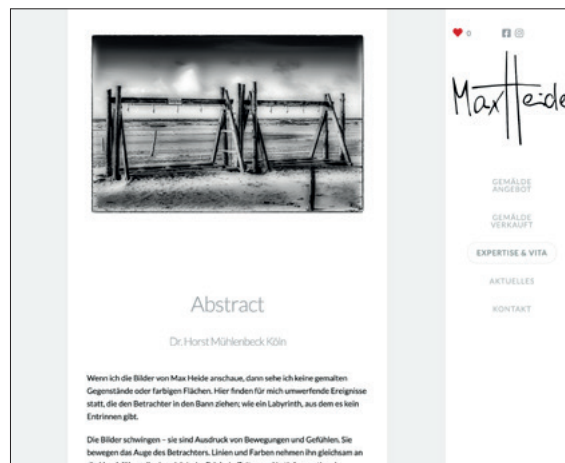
♥ 0

Max Heide

GEMÄLDE ANGEBOT

GEMÄLDE VERKAUFT

EXPERTISE & VITA

AKTUELLES

KONTAKT

Abstract

Dr. Horst Mühlenbeck Köln

Wenn ich die Bilder von Max Heide anschaue, dann sehe ich keine gemalten Gegenstände oder farbigen Flächen. Hier finden für mich umwerfende Ereignisse statt, die den Betrachter in den Bann ziehen; wie ein Labyrinth, aus dem es kein Entrinnen gibt.

Die Bilder schwingen – sie sind Ausdruck von Bewegungen und Gefühlen. Sie bewegen das Auge des Betrachters. Linien und Farben nehmen ihn gleichsam an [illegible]